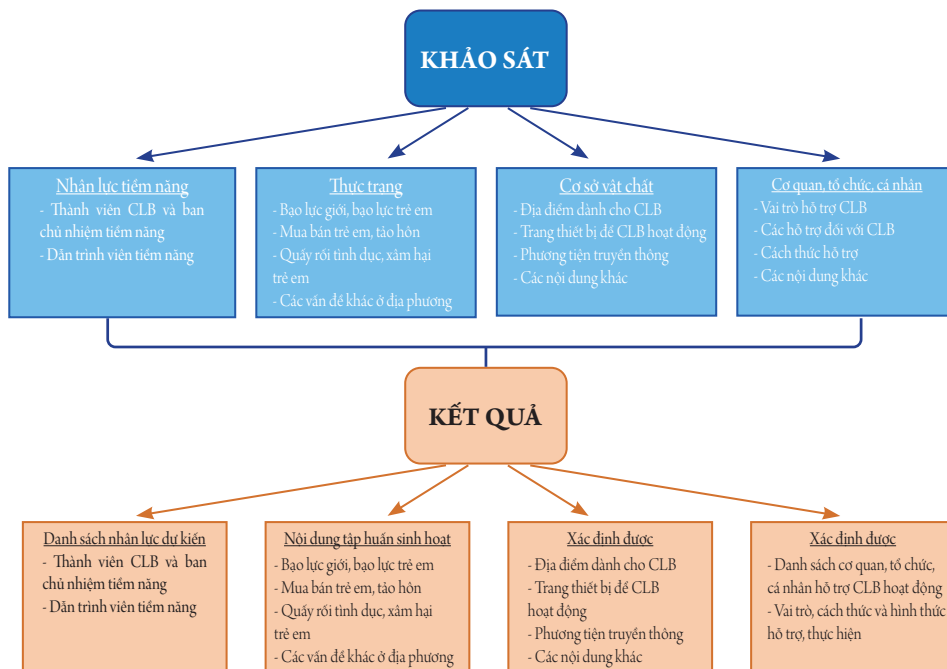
KHẢO SÁT

Nhân lực tiềm năng
- Thành viên CLB và ban chủ nhiệm tiềm năng
- Dẫn trình viên tiềm năng

Thực trạng
- Bạo lực giới, bạo lực trẻ em
- Mua bán trẻ em, tảo hôn
- Quấy rối tình dục, xâm hại trẻ em
- Các vấn đề khác ở địa phương

Cơ sở vật chất
- Địa điểm dành cho CLB
- Trang thiết bị để CLB hoạt động
- Phương tiện truyền thông
- Các nội dung khác

Cơ quan, tổ chức, cá nhân
- Vai trò hỗ trợ CLB
- Các hỗ trợ đối với CLB
- Cách thức hỗ trợ
- Các nội dung khác

KẾT QUẢ

Danh sách nhân lực dự kiến
- Thành viên CLB và ban chủ nhiệm tiềm năng
- Dẫn trình viên tiềm năng

Nội dung tập huấn sinh hoạt
- Bạo lực giới, bạo lực trẻ em
- Mua bán trẻ em, tảo hôn
- Quấy rối tình dục, xâm hại trẻ em
- Các vấn đề khác ở địa phương

Xác định được
- Địa điểm dành cho CLB
- Trang thiết bị để CLB hoạt động
- Phương tiện truyền thông
- Các nội dung khác

Xác định được
- Danh sách cơ quan, tổ chức, cá nhân hỗ trợ CLB hoạt động
- Vai trò, cách thức và hình thức hỗ trợ, thực hiện